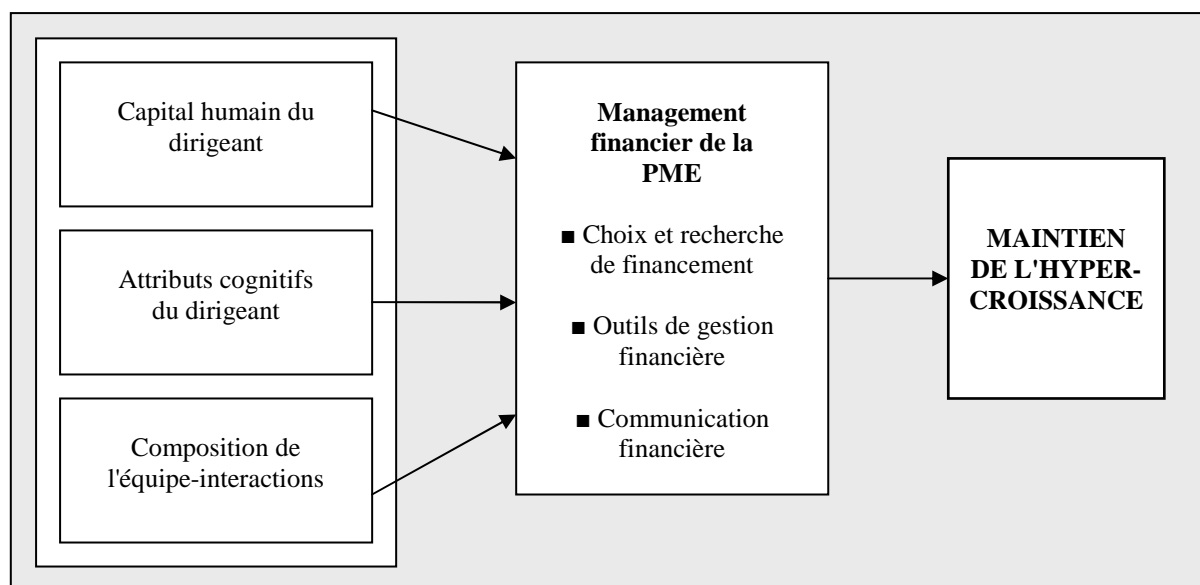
Capital humain du dirigeant

Attributs cognitifs du dirigeant

Composition de l'équipe-interactions

**Management financier de la PME**

■ Choix et recherche de financement

■ Outils de gestion financière

■ Communication financière

**MAINTIEN DE L'HYPER-CROISSANCE**